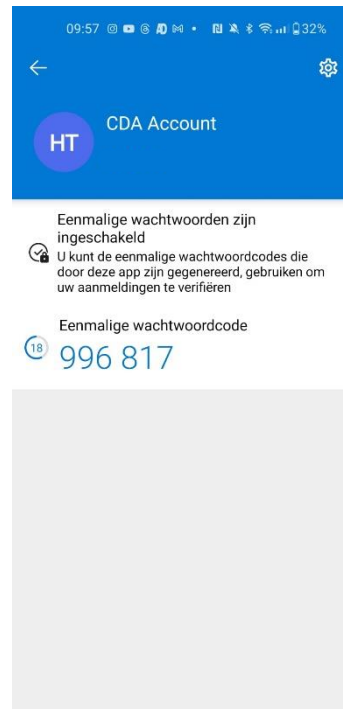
09:57 32%

HT

CDA Account

Eenmalige wachtwoorden zijn ingeschakeld

U kunt de eenmalige wachtwoordcodes die door deze app zijn gegenereerd, gebruiken om uw aanmeldingen te verifiëren

Eenmalige wachtwoordcode

18

996 817